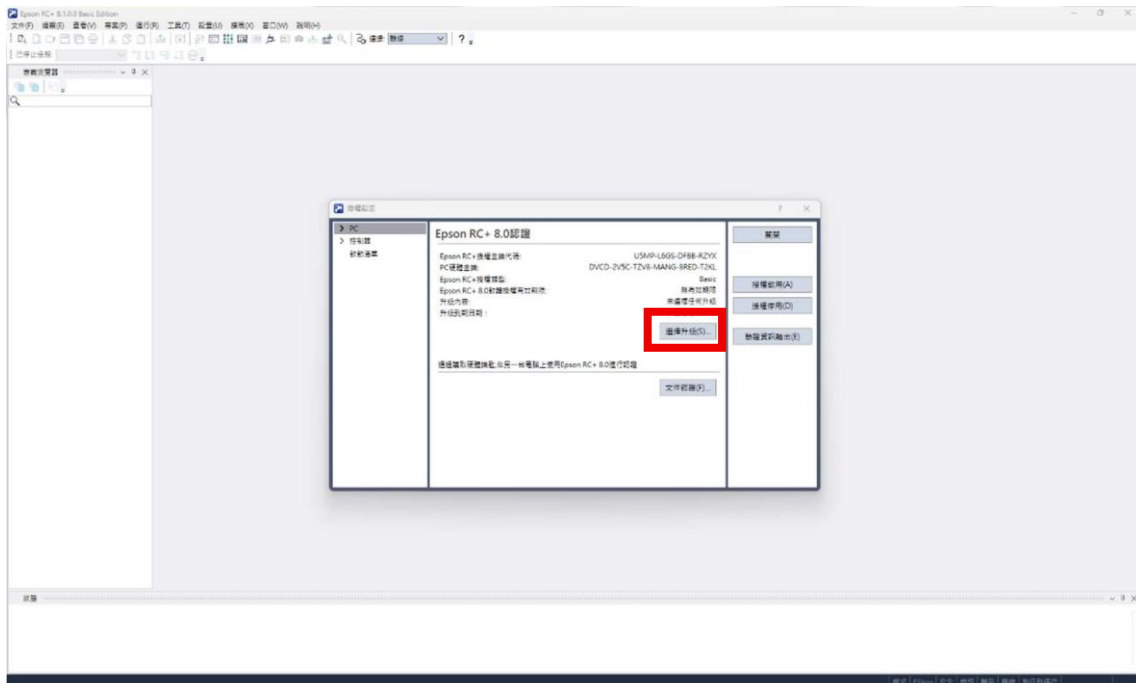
Epson RC+ 8.1.0.0 Basic Edition
文件(F) 編輯(E) 查看(V) 專案(P) 運行(R) 工具(T) 設置(U) 模擬(X) 窗口(W) 說明(H)

授權設定
> PC
> 控制器
許軟清單

Epson RC+ 8.0認證
Epson RC+授權金鑰代碼: U5MP-L6GS-DFBB-RZYX
PC硬體金鑰: DVCD-2V5C-TZV8-MANG-8RED-TZKL
Epson RC+授權類型: Basic
Epson RC+ 8.0軟體授權有效期限: 無有效期限
升級內容: 未選擇任何升級
升級到期日期:
選擇升級(S)...
選擇離開硬體鎖匙,在另一台電腦上使用Epson RC+ 8.0進行認證
文件範圍(F)...

關閉
授權啟用(A)
授權停用(D)
聯絡資訊輸出(E)

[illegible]